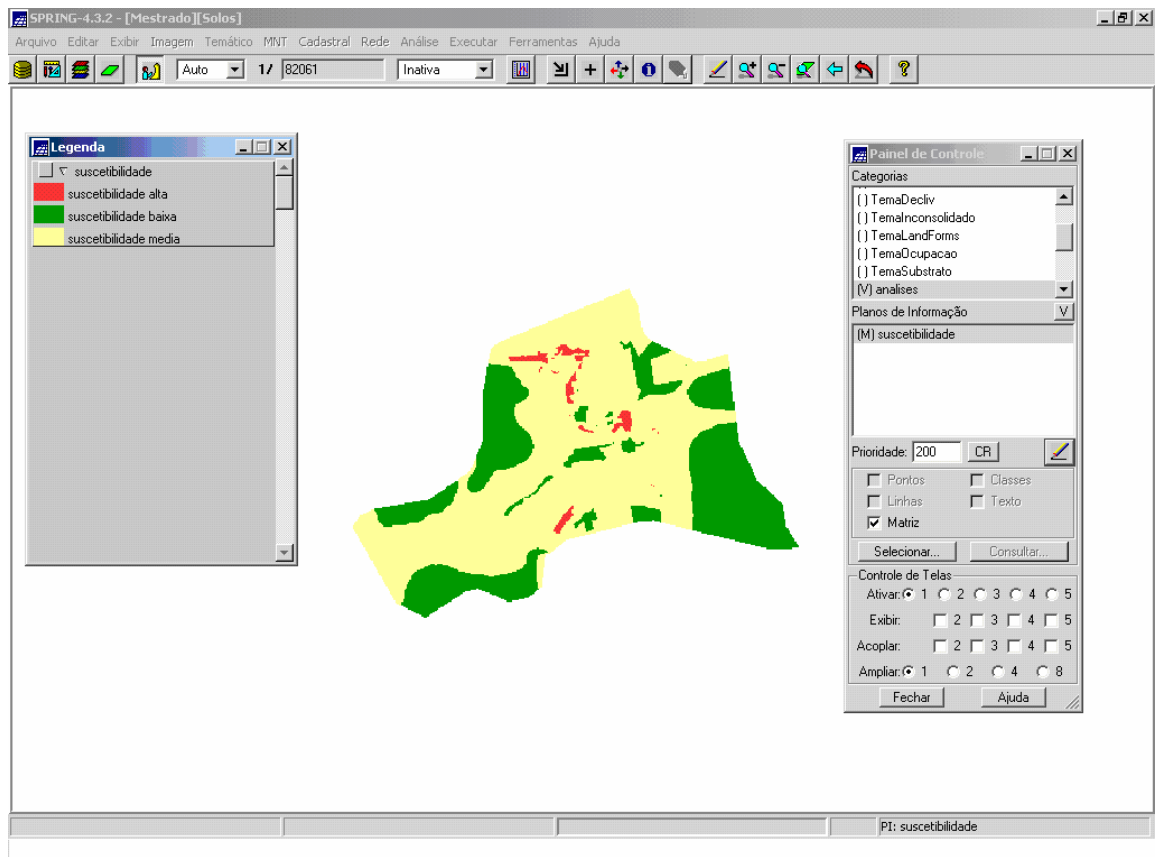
SPRING-4.3.2 - [Mestrado][Solos]

Arquivo Editar Exibir Imagem Temático MNT Cadastral Rede Análise Executar Ferramentas Ajuda

Auto 1/ 82061 Inativa

Legenda

suscetibilidade
suscetibilidade alta
suscetibilidade baixa
suscetibilidade media

Painel de Controle

Categorias
( ) TemaDecliv
( ) TemaInconsolidado
( ) TemaLandForms
( ) TemaOcupacao
( ) TemaSubstrato
(V) analises

Planos de Informação V
(M) suscetibilidade

Prioridade: 200 CR

Pontos Classes
Linhas Texto
Matriz

Selecionar... Consultar...

Controle de Telas
Ativar: 1 2 3 4 5
Exibir: 2 3 4 5
Acoplar: 2 3 4 5
Ampliar: 1 2 4 8

Fechar Ajuda

PI: suscetibilidade